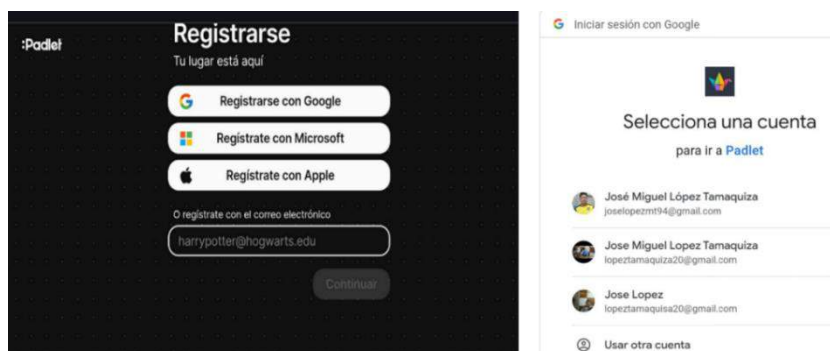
:Padlet

Registrarse

Tu lugar está aquí

Registrarse con Google

Regístrate con Microsoft

Regístrate con Apple

O regístrate con el correo electrónico

harrypotter@hogwarts.edu

Continuar

Iniciar sesión con Google

Selecciona una cuenta

para ir a Padlet

José Miguel López Tamaquiza
joselopezmt94@gmail.com

Jose Miguel Lopez Tamaquiza
lopeztamaquiza20@gmail.com

Jose Lopez
lopeztamaquisa20@gmail.com

Usar otra cuenta